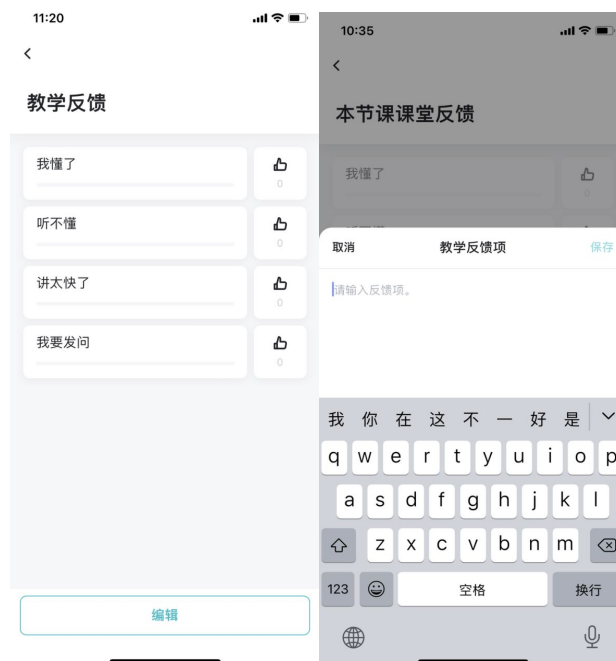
11:20

<

教学反馈

我懂了
0

听不懂
0

讲太快了
0

我要发问
0

编辑

10:35

<

本节课课堂反馈

我懂了
0

取消
教学反馈项
保存

请输入反馈项。

我 你 在 这 不 一 好 是

q w e r t y u i o p
a s d f g h j k l
z x c v b n m
123
空格
换行